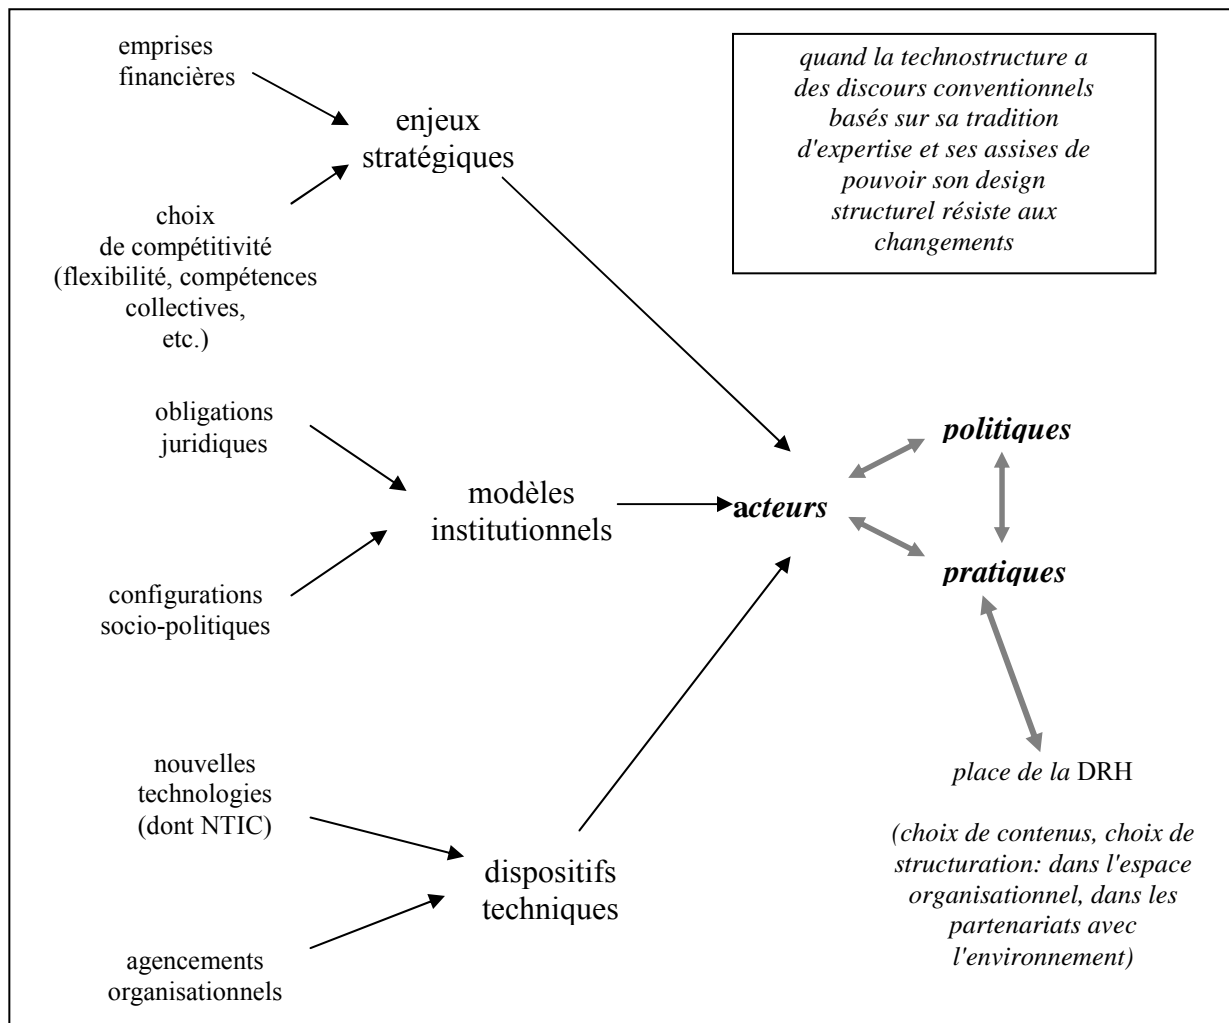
emprises financières

enjeux stratégiques

choix de compétitivité (flexibilité, compétences collectives, etc.)

quand la technostructure a des discours conventionnels basés sur sa tradition d'expertise et ses assises de pouvoir son design structurel résiste aux changements

obligations juridiques

modèles institutionnels

acteurs

politiques

pratiques

configurations socio-politiques

nouvelles technologies (dont NTIC)

dispositifs techniques

agencements organisationnels

place de la DRH

(choix de contenus, choix de structuration: dans l'espace organisationnel, dans les partenariats avec l'environnement)